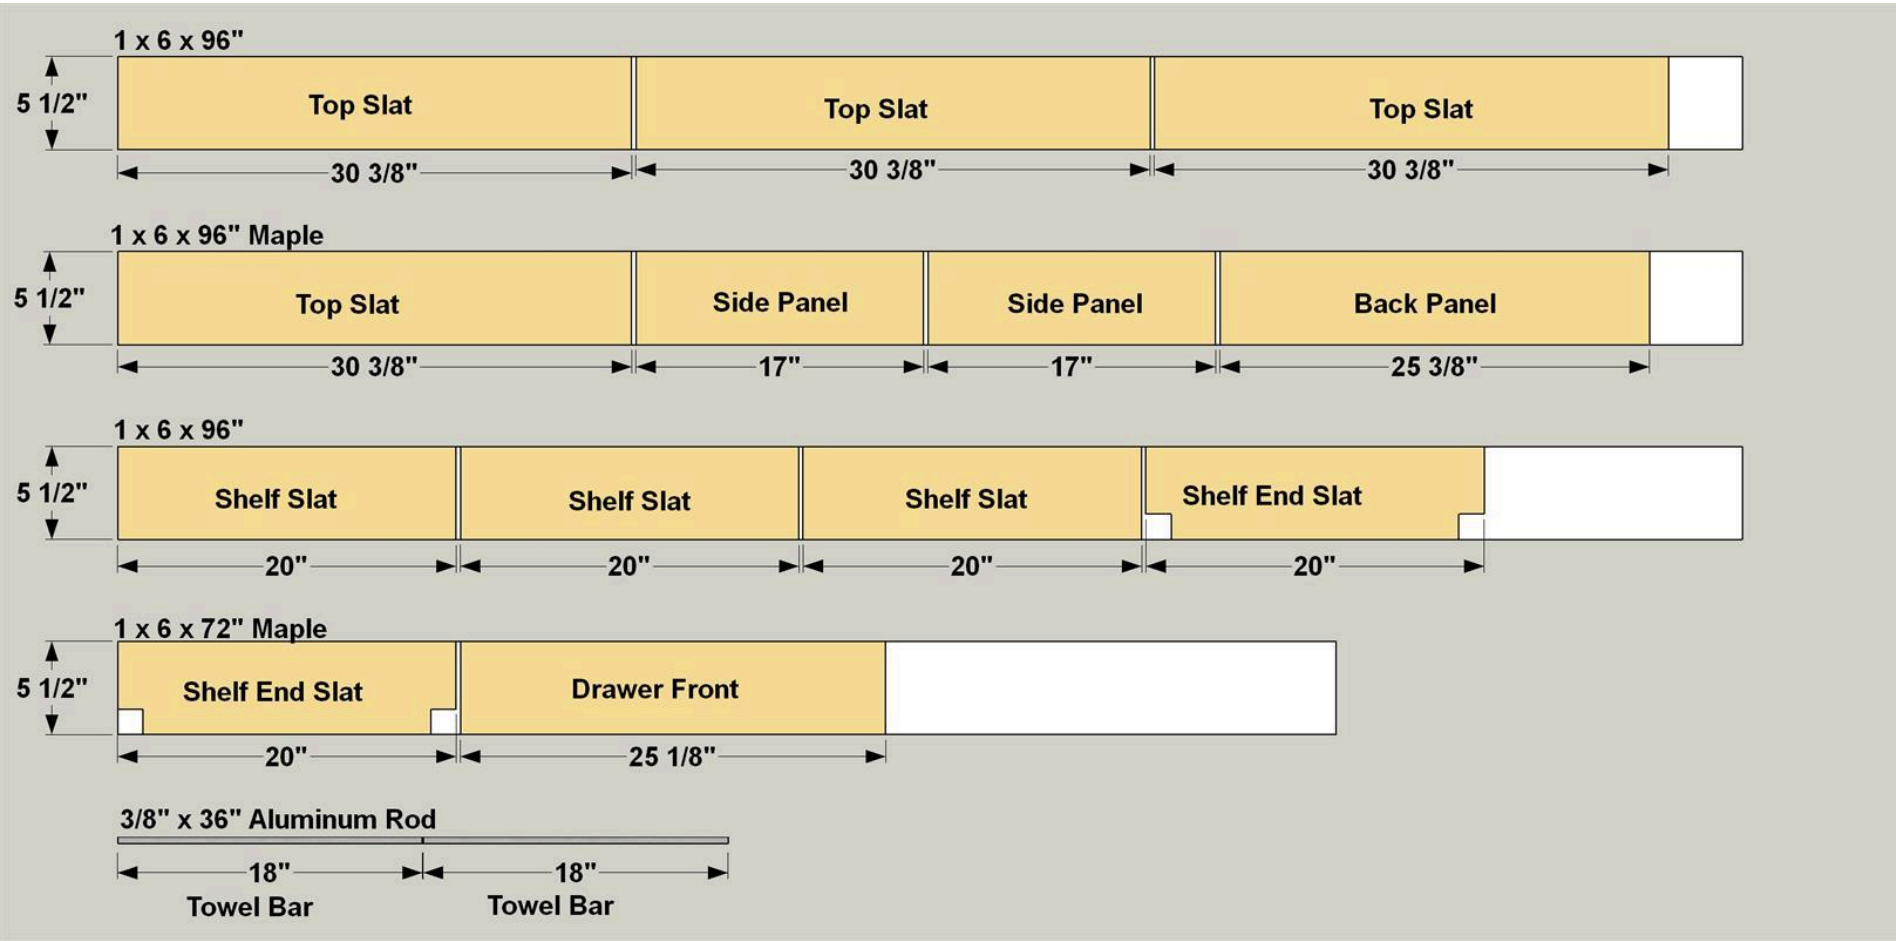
1 x 6 x 96"

5 1/2"

Top Slat | Top Slat | Top Slat

30 3/8" | 30 3/8" | 30 3/8"

1 x 6 x 96" Maple

5 1/2"

Top Slat | Side Panel | Side Panel | Back Panel

30 3/8" | 17" | 17" | 25 3/8"

1 x 6 x 96"

5 1/2"

Shelf Slat | Shelf Slat | Shelf Slat | Shelf End Slat

20" | 20" | 20" | 20"

1 x 6 x 72" Maple

5 1/2"

Shelf End Slat | Drawer Front

20" | 25 1/8"

3/8" x 36" Aluminum Rod

18" Towel Bar | 18" Towel Bar